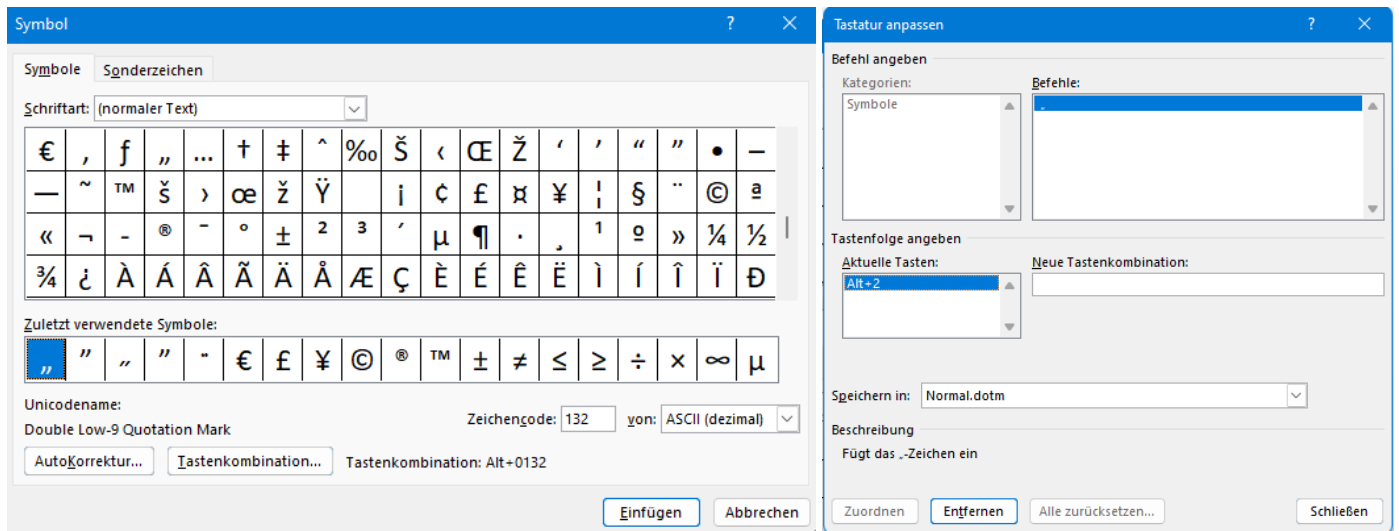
Symbol ? ✕

Symbole Sonderzeichen

Schriftart: (normaler Text)

| € | ‚ | ƒ | „ | … | † | ‡ | ˆ | ‰ | Š | ‹ | Œ | Ž | ‘ | ’ | “ | ” | • | – |
|---|---|---|---|---|---|---|---|---|---|---|---|---|---|---|---|---|---|---|
| — | ˜ | ™ | š | › | œ | ž | Ÿ | | ¡ | ¢ | £ | ¤ | ¥ | ¦ | § | ¨ | © | ª |
| « | ¬ | - | ® | ¯ | ° | ± | ² | ³ | ´ | µ | ¶ | · | ¸ | ¹ | º | » | ¼ | ½ |
| ¾ | ¿ | À | Á | Â | Ã | Ä | Å | Æ | Ç | È | É | Ê | Ë | Ì | Í | Î | Ï | Ð |

Zuletzt verwendete Symbole:

| „ | ” | „ | ” | ˝ | € | £ | ¥ | © | ® | ™ | ± | ≠ | ≤ | ≥ | ÷ | × | ∞ | µ |
|---|---|---|---|---|---|---|---|---|---|---|---|---|---|---|---|---|---|---|

Unicodename:
Double Low-9 Quotation Mark

Zeichencode: 132 von: ASCII (dezimal)

AutoKorrektur... Tastenkombination... Tastenkombination: Alt+0132

Einfügen Abbrechen

Tastatur anpassen ? ✕

Befehl angeben
Kategorien:
Symbole
Befehle:
„

Tastenfolge angeben
Aktuelle Tasten:
Alt+2
Neue Tastenkombination:

Speichern in: Normal.dotm

Beschreibung
Fügt das „-Zeichen ein

Zuordnen Entfernen Alle zurücksetzen... Schließen